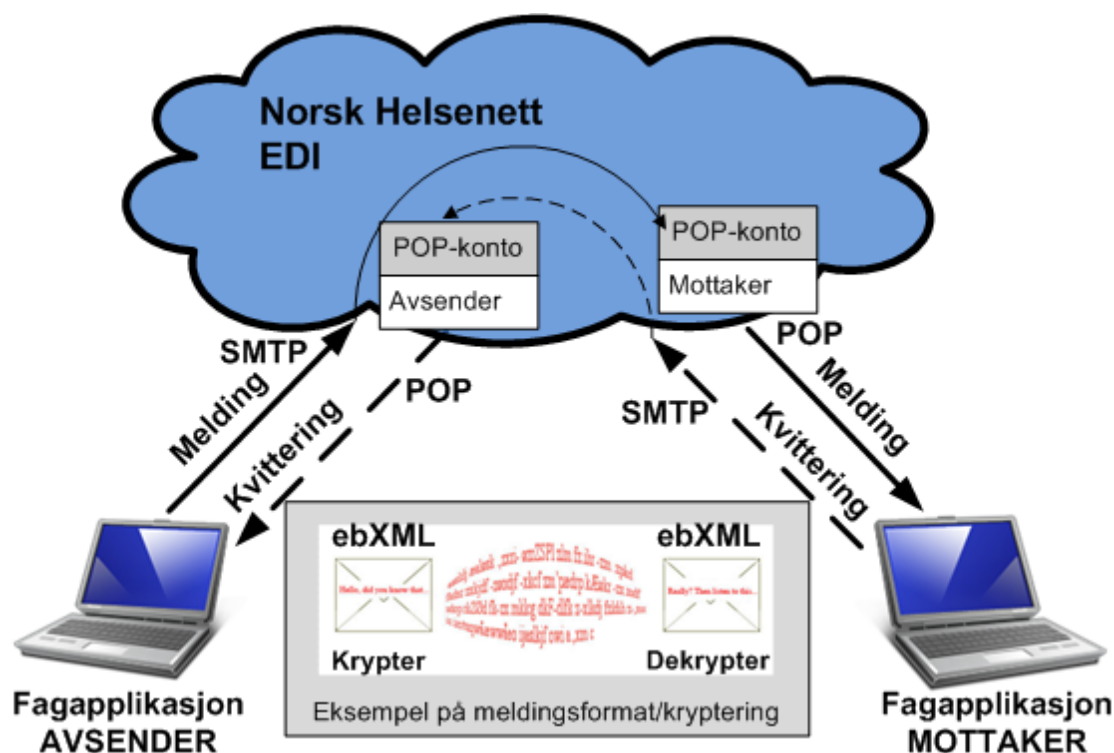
Norsk Helsenett
EDI

POP-konto
Avsender

POP-konto
Mottaker

SMTP
Melding
Kvittering
POP

SMTP
Kvittering
POP
Melding

ebXML
Hello, did you know that...
Krypter

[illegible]

ebXML
Really? Then listen to this...
Dekrypter

Eksempel på meldingsformat/kryptering

Fagapplikasjon
AVSENDER

Fagapplikasjon
MOTTAKER